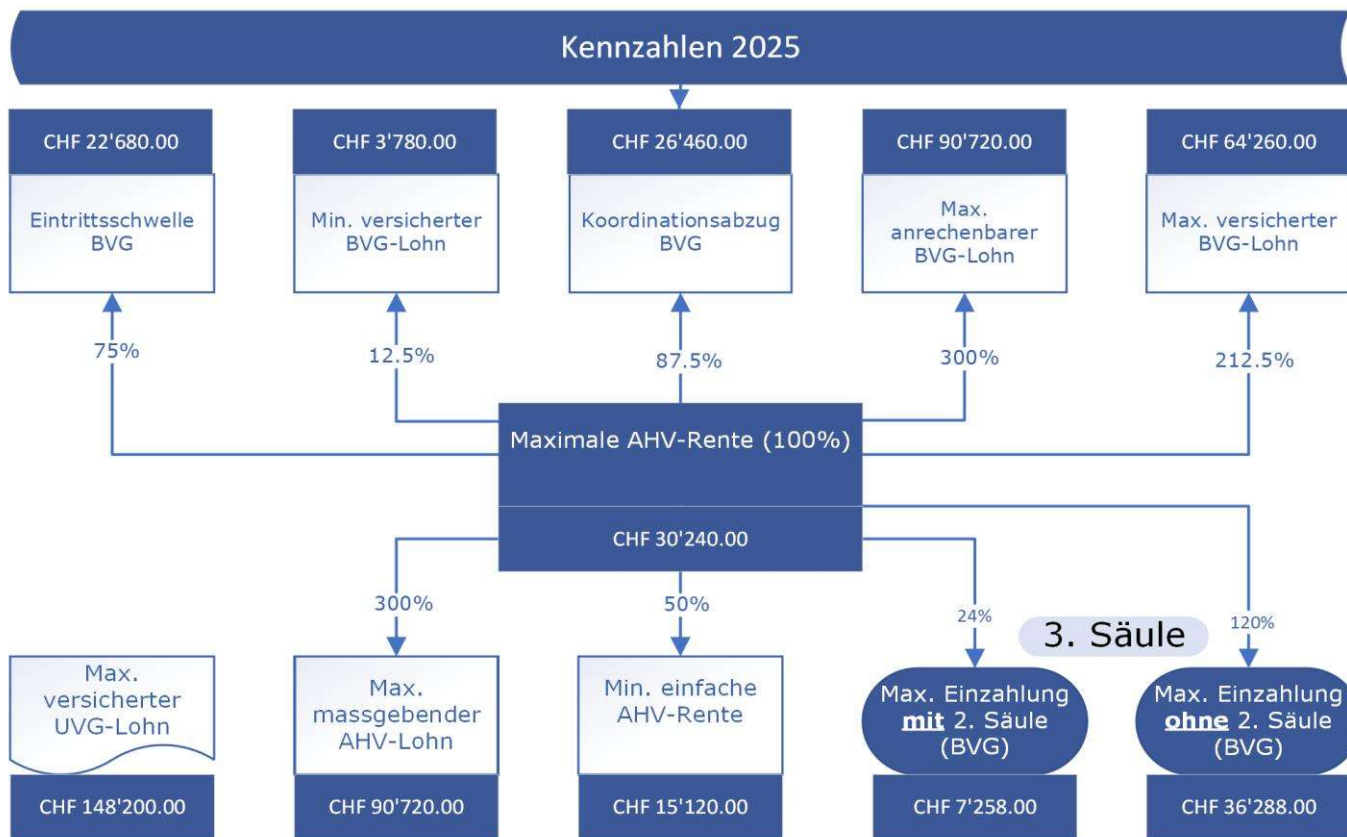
Kennzahlen 2025

CHF 22'680.00

Eintrittsschwelle BVG

CHF 3'780.00

Min. versicherter BVG-Lohn

CHF 26'460.00

Koordinationsabzug BVG

CHF 90'720.00

Max. anrechenbarer BVG-Lohn

CHF 64'260.00

Max. versicherter BVG-Lohn

75%

12.5%

87.5%

300%

212.5%

Maximale AHV-Rente (100%)

CHF 30'240.00

300%

50%

24%

3. Säule

120%

Max. versicherter UVG-Lohn

Max. massgebender AHV-Lohn

Min. einfache AHV-Rente

Max. Einzahlung **mit** 2. Säule (BVG)

Max. Einzahlung **ohne** 2. Säule (BVG)

CHF 148'200.00

CHF 90'720.00

CHF 15'120.00

CHF 7'258.00

CHF 36'288.00